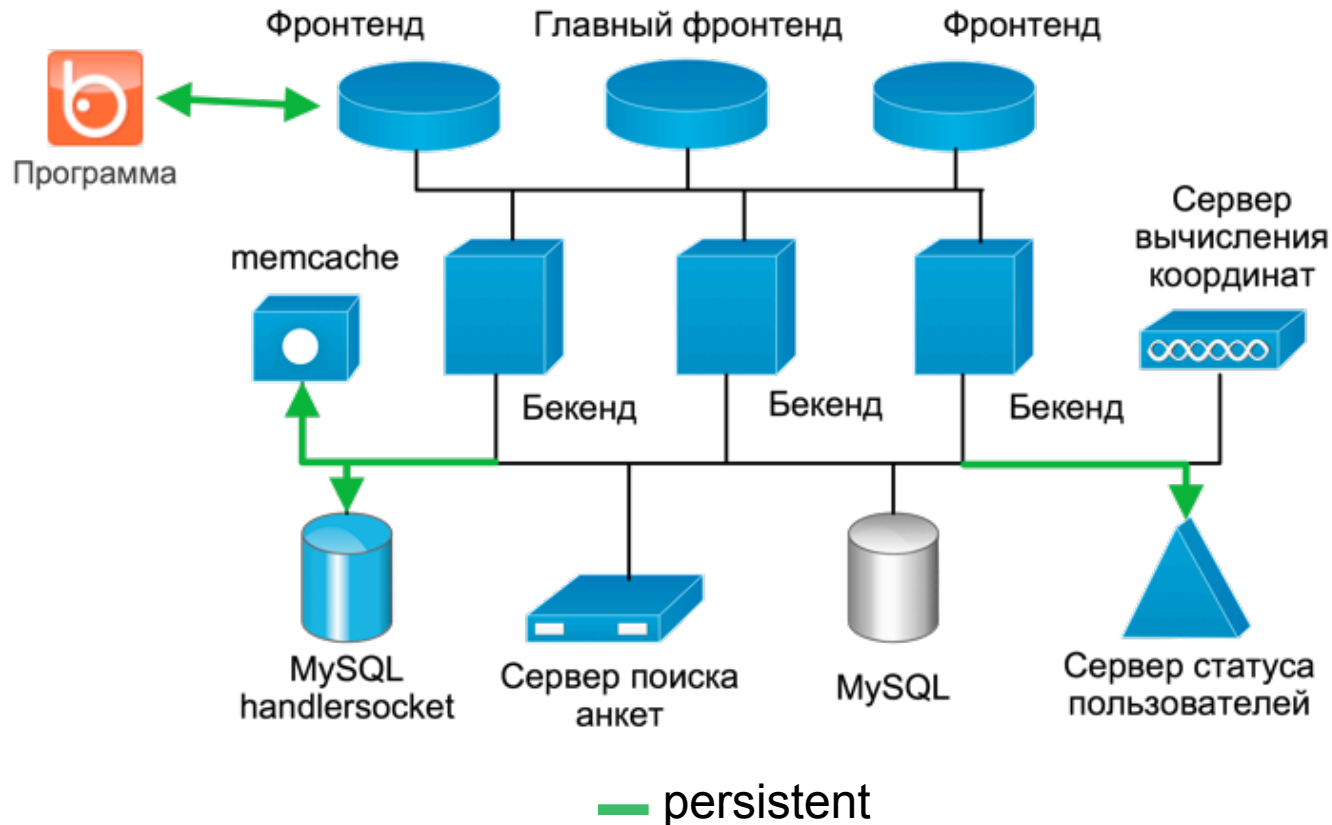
Фронтенд

Главный фронтенд

Фронтенд

Программа

memcache

Сервер вычисления координат

Бекенд

Бекенд

Бекенд

MySQL handlersocket

Сервер поиска анкет

MySQL

Сервер статуса пользователей

persistent